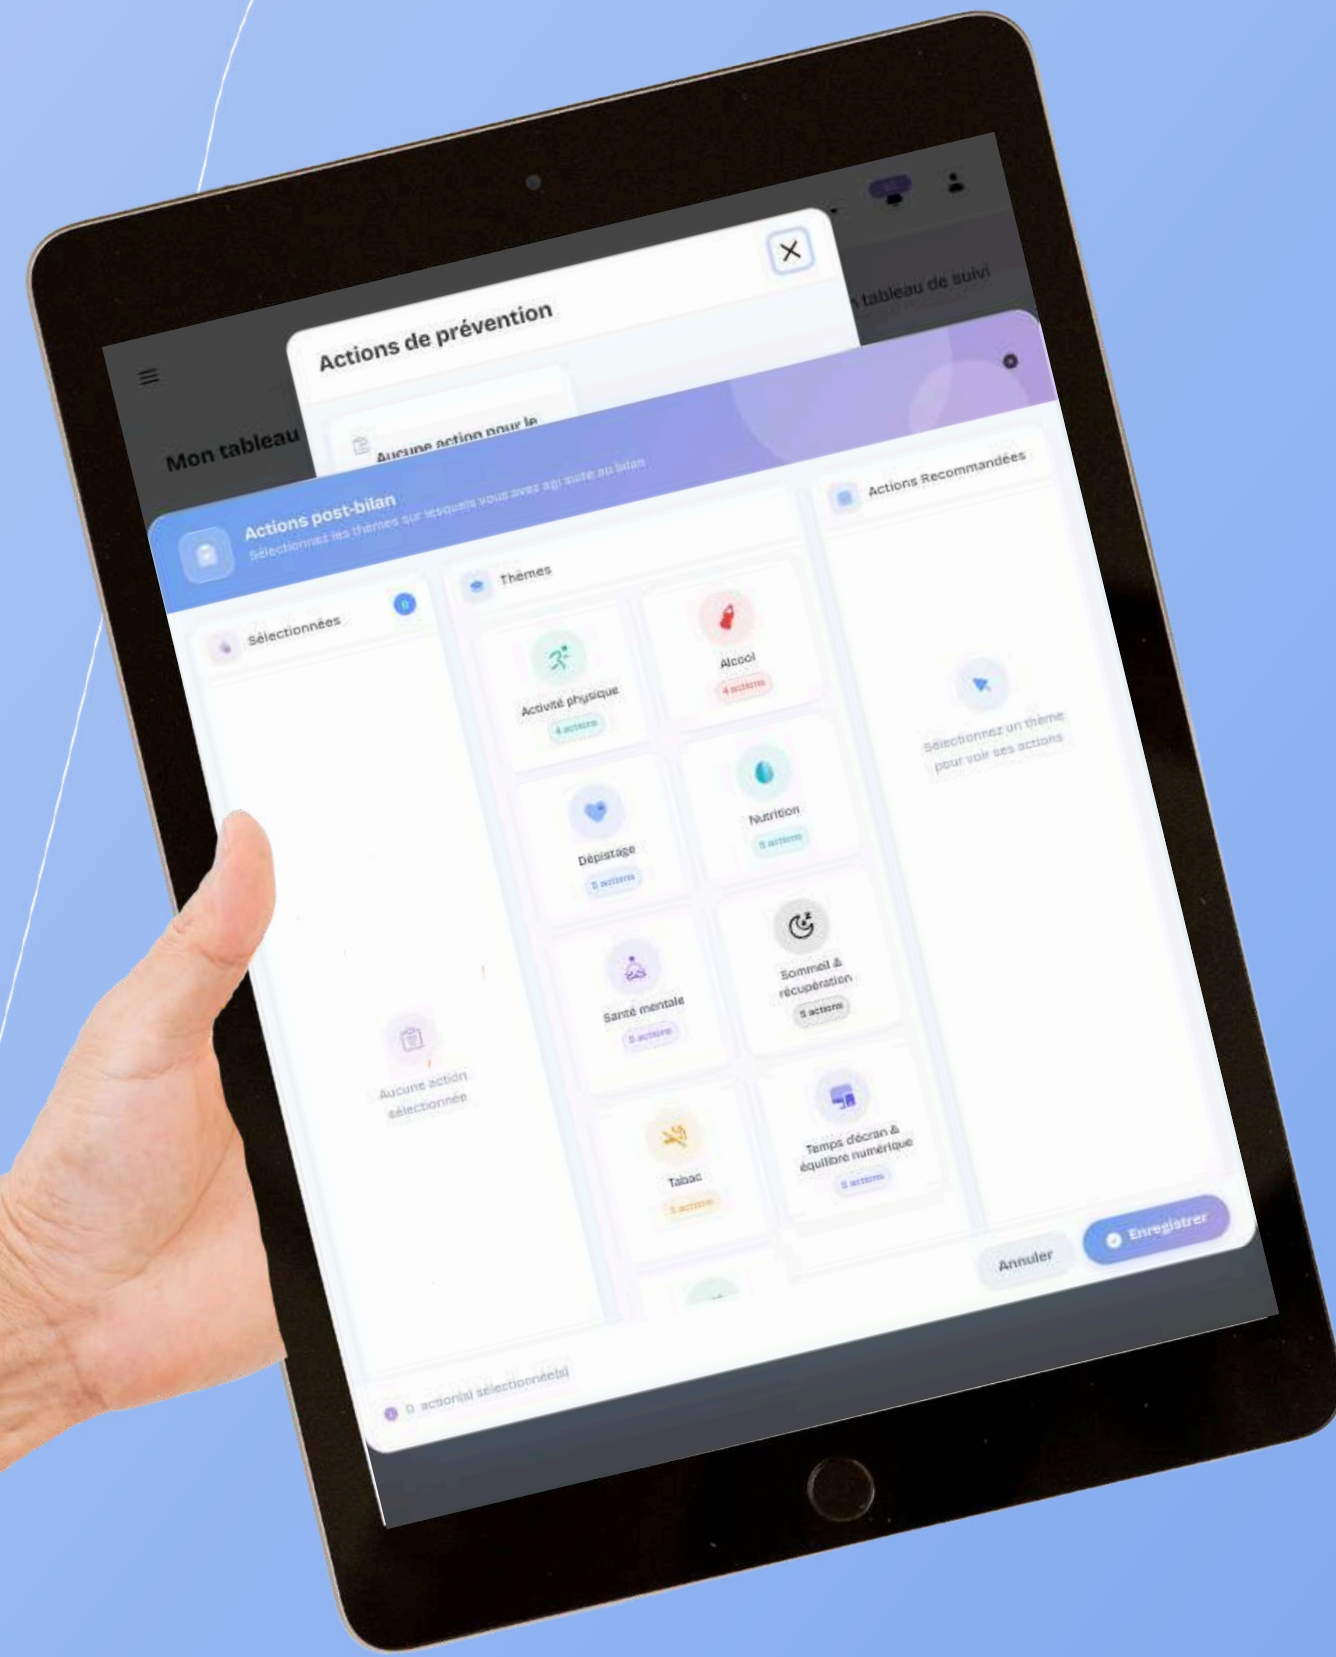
Mon tableau

tableau de suivi

Actions de prévention

Aucune action pour le

Actions post-bilan
Sélectionnez les thèmes sur lesquels vous avez agi suite au bilan

Sélectionnées
0

Aucune action sélectionnée

Thèmes

Activité physique
4 actions

Alcool
4 actions

Dépistage
5 actions

Nutrition
5 actions

Santé mentale
5 actions

Sommeil & récupération
5 actions

Tabac
5 actions

Temps d'écran & équilibre numérique
5 actions

Actions Recommandées

Sélectionnez un thème pour voir ses actions

0 action(s) sélectionnée(s)

Annuler

Enregistrer